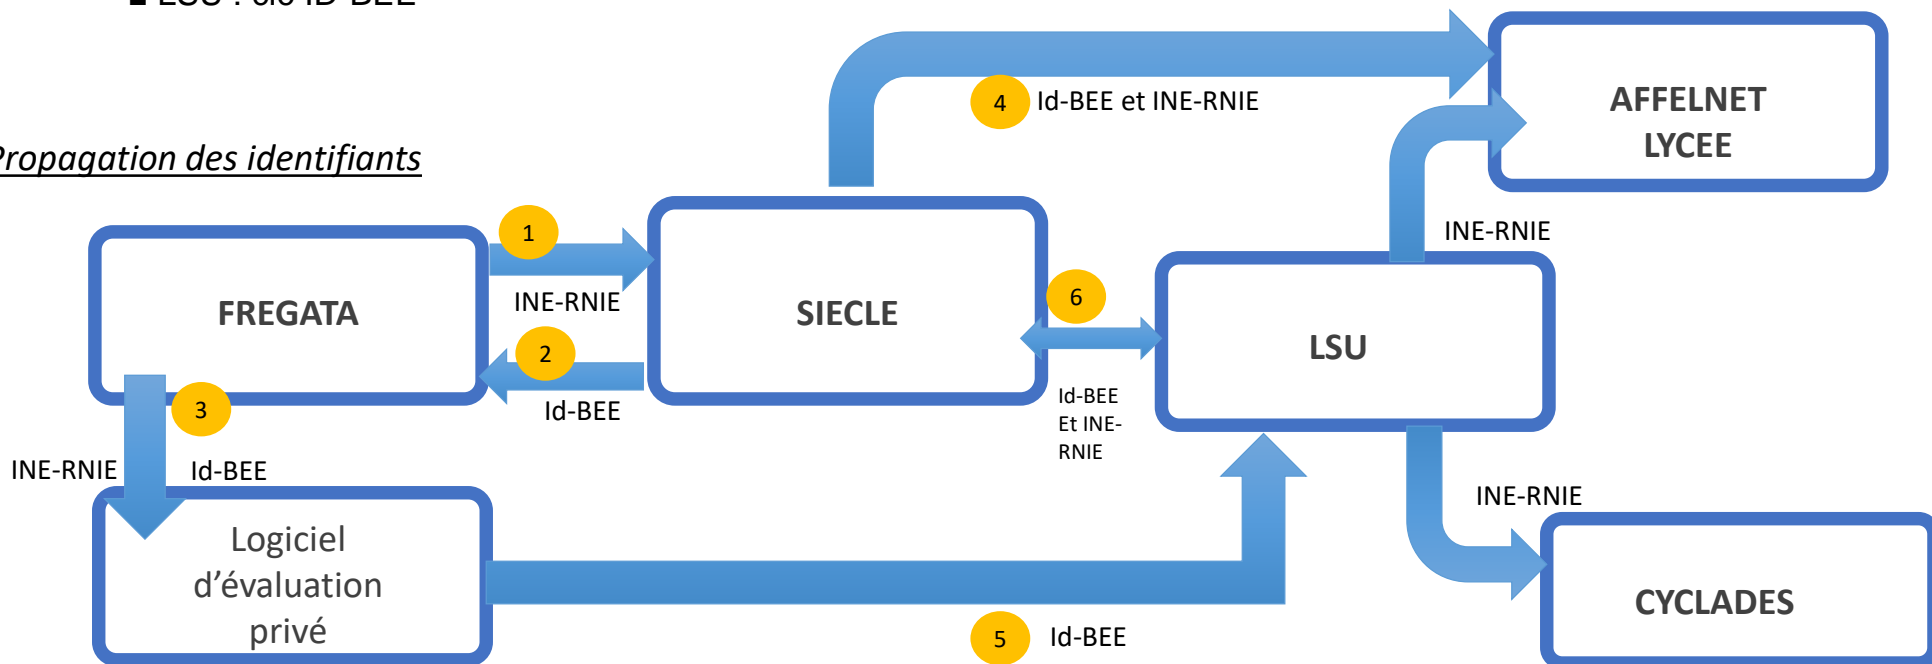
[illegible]

Propagation des identifiants

FREGATA

1

INE-RNIE

2

Id-BEE

SIECLE

4

Id-BEE et INE-RNIE

AFFELNET LYCEE

INE-RNIE

6

LSU

Id-BEE Et INE-RNIE

3

INE-RNIE

Id-BEE

Logiciel d'évaluation privé

INE-RNIE

CYCLADES

5

Id-BEE